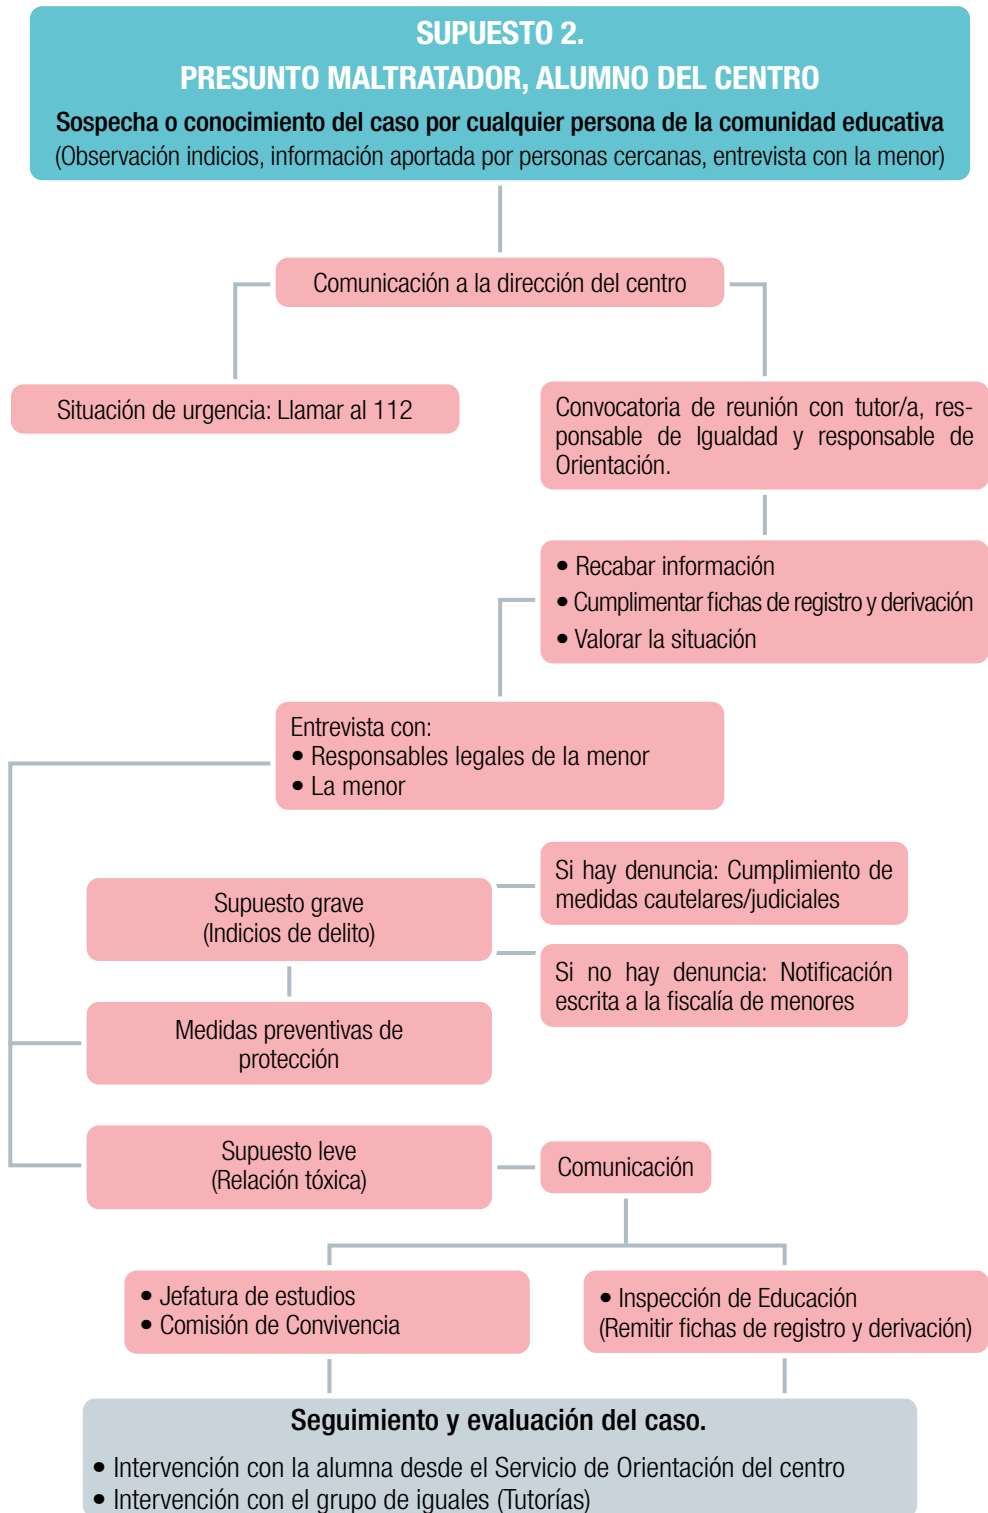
SUPUESTO 2.
PRESUNTO MALTRATADOR, ALUMNO DEL CENTRO

Sospecha o conocimiento del caso por cualquier persona de la comunidad educativa
(Observación indicios, información aportada por personas cercanas, entrevista con la menor)

Comunicación a la dirección del centro

Situación de urgencia: Llamar al 112

Convocatoria de reunión con tutor/a, responsable de Igualdad y responsable de Orientación.

• Recabar información
• Cumplimentar fichas de registro y derivación
• Valorar la situación

Entrevista con:
• Responsables legales de la menor
• La menor

Supuesto grave
(Indicios de delito)

Si hay denuncia: Cumplimiento de medidas cautelares/judiciales

Si no hay denuncia: Notificación escrita a la fiscalía de menores

Medidas preventivas de protección

Supuesto leve
(Relación tóxica)

Comunicación

• Jefatura de estudios
• Comisión de Convivencia

• Inspección de Educación
(Remitir fichas de registro y derivación)

Seguimiento y evaluación del caso.
• Intervención con la alumna desde el Servicio de Orientación del centro
• Intervención con el grupo de iguales (Tutorías)